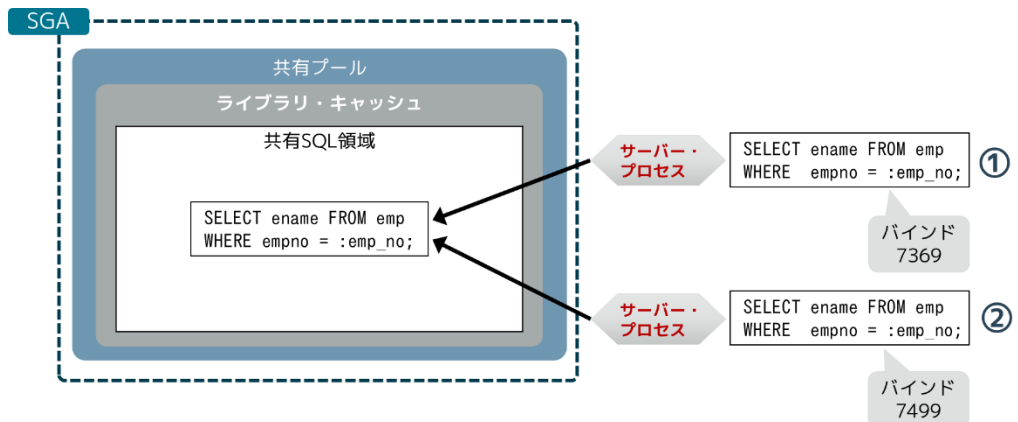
SGA

共有プール

ライブラリ・キャッシュ

共有SQL領域

SELECT ename FROM emp
WHERE empno = :emp_no;

サーバー・プロセス

SELECT ename FROM emp
WHERE empno = :emp_no;

①

バインド 7369

サーバー・プロセス

SELECT ename FROM emp
WHERE empno = :emp_no;

②

バインド 7499